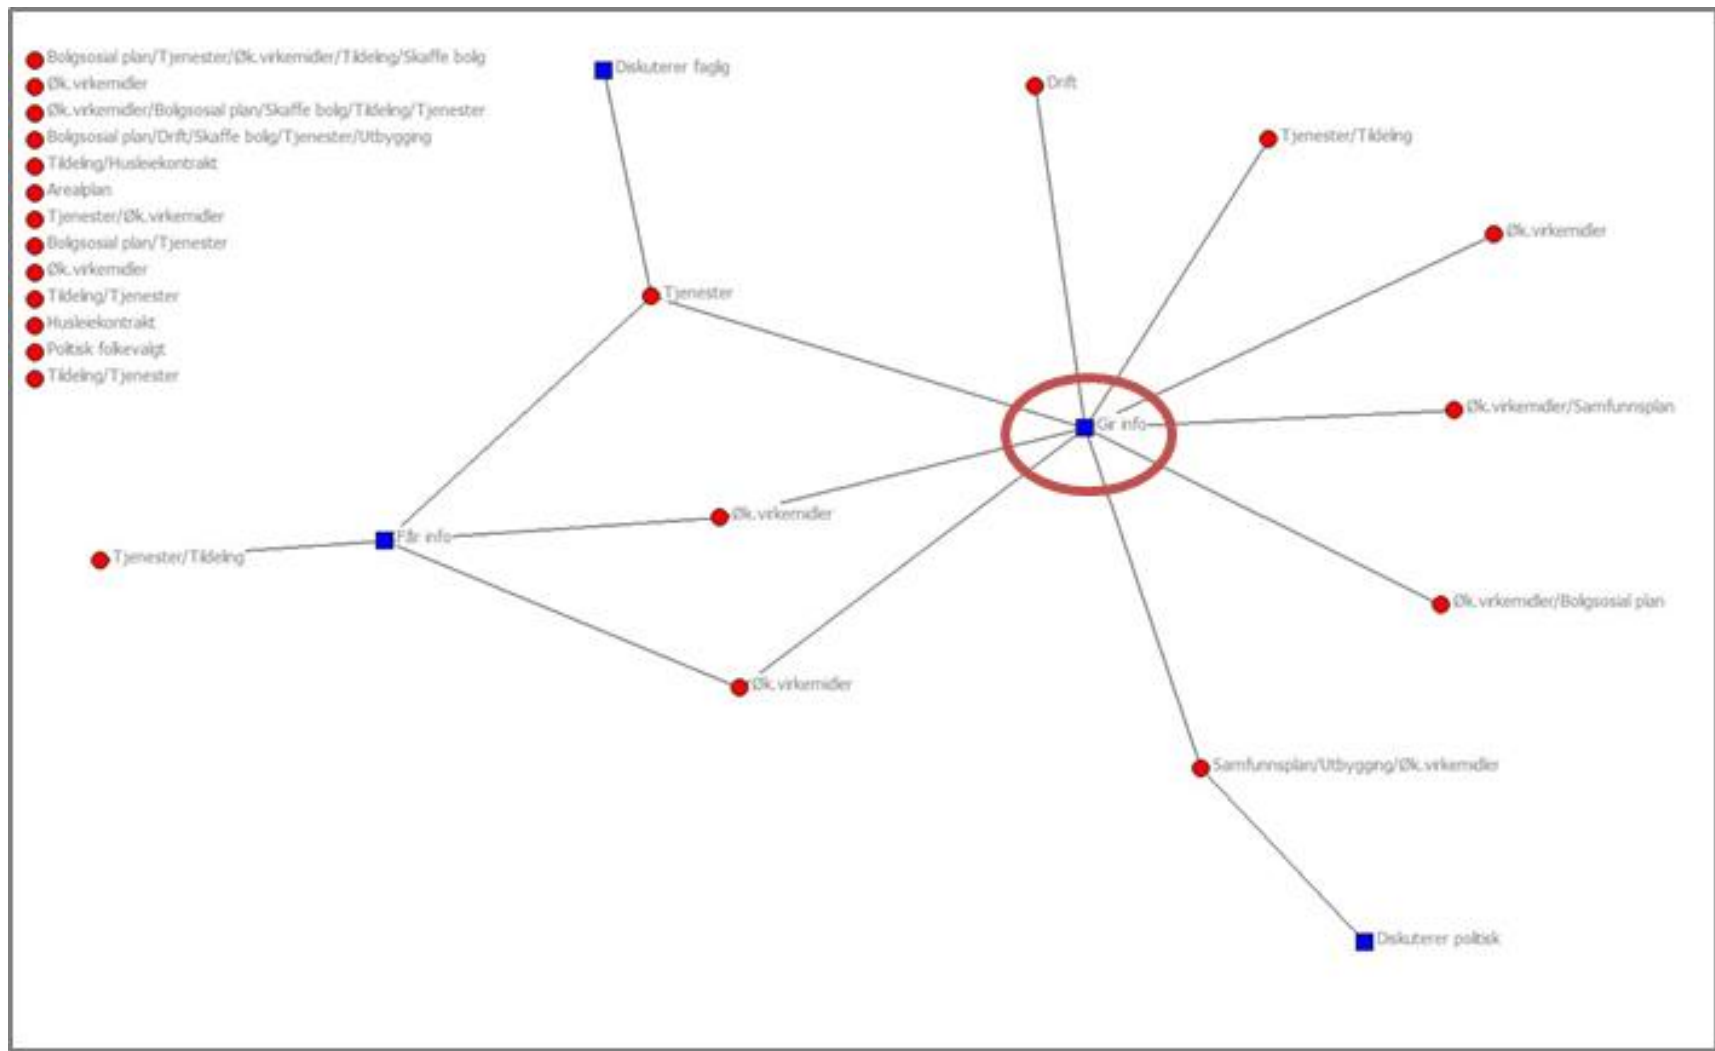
Boligsosial plan/Tjenester/Øk.virkemidler/Tildeling/Skaffe bolig
Øk.virkemidler
Øk.virkemidler/Boligsosial plan/Skaffe bolig/Tildeling/Tjenester
Boligsosial plan/Drift/Skaffe bolig/Tjenester/Utbygging
Tildeling/Husleiekontrakt
Arealplan
Tjenester/Øk.virkemidler
Boligsosial plan/Tjenester
Øk.virkemidler
Tildeling/Tjenester
Husleiekontrakt
Politisk folkevalgt
Tildeling/Tjenester

Diskuterer faglig
Drift
Tjenester/Tildeling
Øk.virkemidler
Tjenester
Gir info
Øk.virkemidler/Samfunnsplan
Øk.virkemidler
Får info
Tjenester/Tildeling
Øk.virkemidler/Boligsosial plan
Øk.virkemidler
Samfunnsplan/Utbygging/Øk.virkemidler
Diskuterer politisk